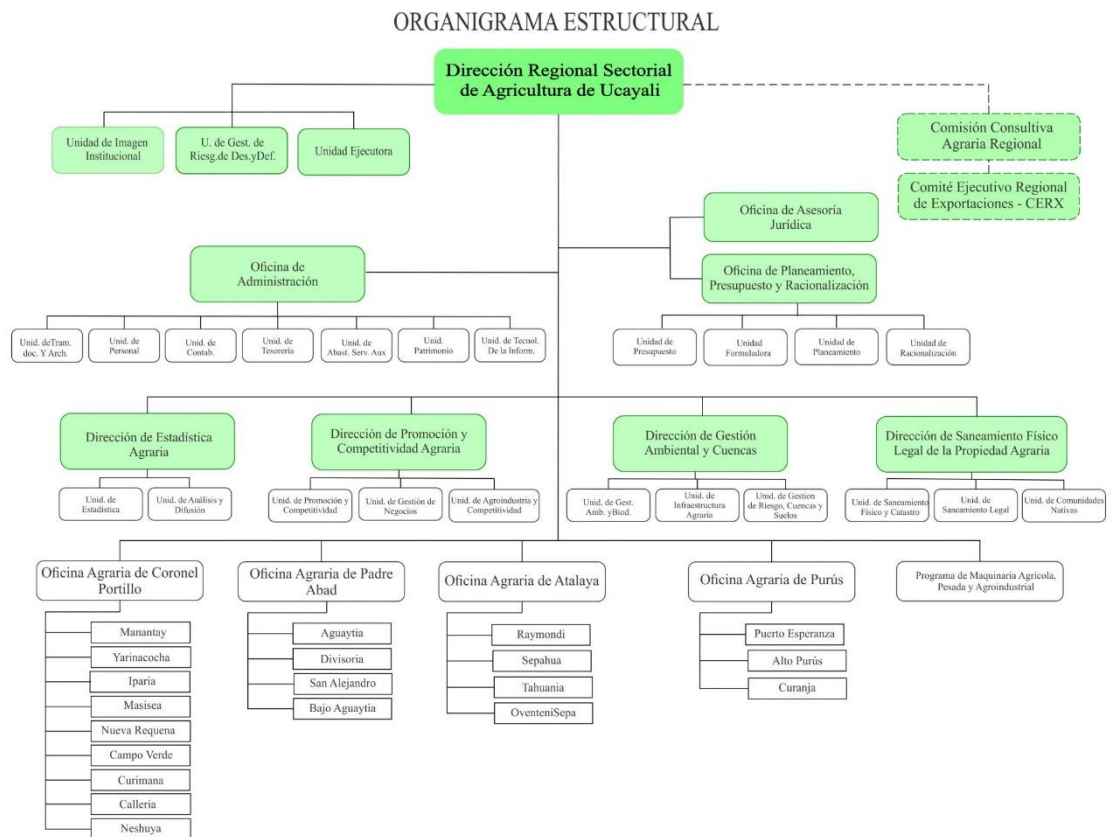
ORGANIGRAMA ESTRUCTURAL

Dirección Regional Sectorial de Agricultura de Ucayali

Unidad de Imagen Institucional

U. de Gest. de Riesg.de Des.yDef.

Unidad Ejecutora

Comisión Consultiva Agraria Regional

Comité Ejecutivo Regional de Exportaciones - CERX

Oficina de Asesoría Jurídica

Oficina de Planeamiento, Presupuesto y Racionalización

Unidad de Presupuesto

Unidad Formuladora

Unidad de Planeamiento

Unidad de Racionalización

Oficina de Administración

Unid. deTram. doc. Y Arch.

Unid. de Personal

Unid. de Contab.

Unid. de Tesorería

Unid. de Abast. Serv. Aux

Unid. Patrimonio

Unid. de Tecnol. De la Inform.

Dirección de Estadística Agraria

Unid. de Estadística

Unid. de Análisis y Difusión

Dirección de Promoción y Competitividad Agraria

Unid. de Promoción y Competitividad

Unid. de Gestión de Negocios

Unid. de Agroindustria y Competitividad

Dirección de Gestión Ambiental y Cuencas

Unid. de Gest. Amb. yBiod.

Unid. de Infraestructura Agraria

Unid. de Gestion de Riesgo, Cuencas y Suelos

Dirección de Saneamiento Físico Legal de la Propiedad Agraria

Unid. de Saneamiento Físico y Catastro

Unid. de Saneamiento Legal

Unid. de Comunidades Nativas

Oficina Agraria de Coronel Portillo

Manantay

Yarinacocha

Iparia

Masisea

Nueva Requena

Campo Verde

Curimana

Calleria

Neshuya

Oficina Agraria de Padre Abad

Aguaytia

Divisoria

San Alejandro

Bajo Aguaytia

Oficina Agraria de Atalaya

Raymondi

Sepahua

Tahuania

OventeniSepa

Oficina Agraria de Purús

Puerto Esperanza

Alto Purús

Curanja

Programa de Maquinaria Agrícola, Pesada y Agroindustrial